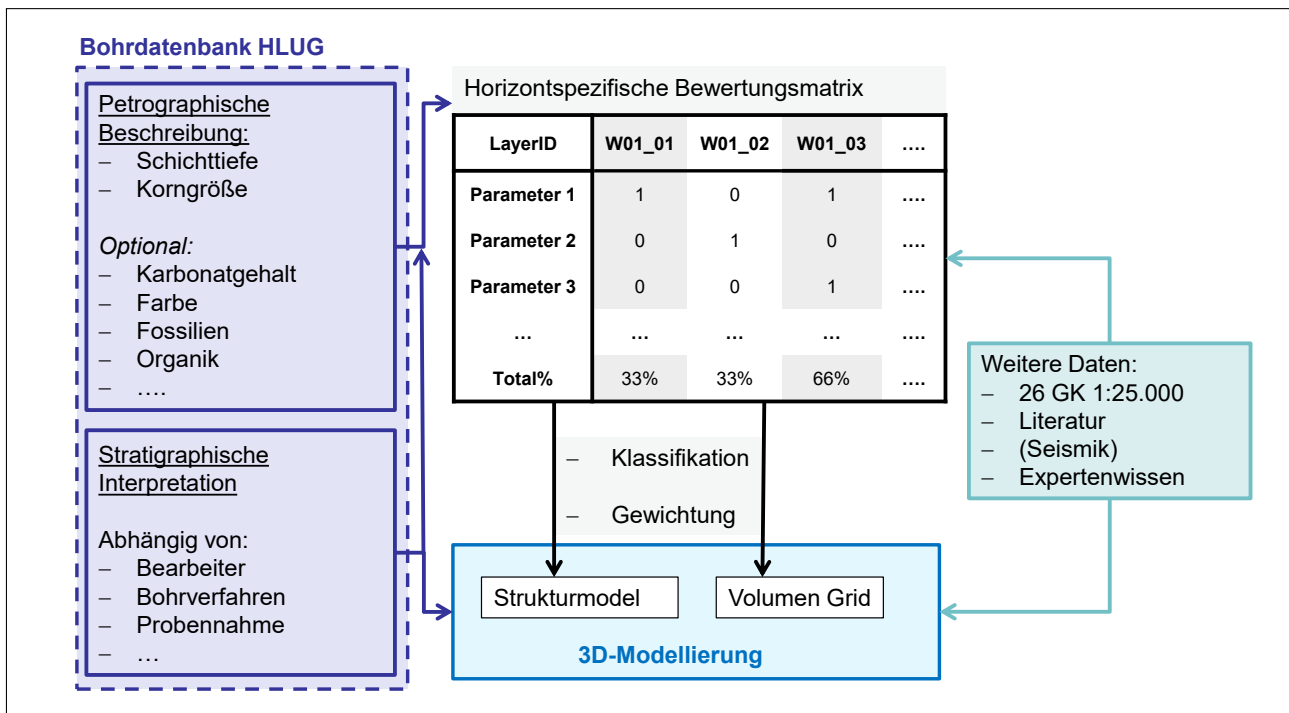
Bohrdatenbank HLUG

Petrographische Beschreibung:
– Schichttiefe
– Korngröße

Optional:
– Karbonatgehalt
– Farbe
– Fossilien
– Organik
– ….

Stratigraphische Interpretation

Abhängig von:
– Bearbeiter
– Bohrverfahren
– Probennahme
– …

Horizontspezifische Bewertungsmatrix

| LayerID | W01_01 | W01_02 | W01_03 | …. |
|---|---|---|---|---|
| Parameter 1 | 1 | 0 | 1 | …. |
| Parameter 2 | 0 | 1 | 0 | …. |
| Parameter 3 | 0 | 0 | 1 | …. |
| … | … | … | … | …. |
| Total% | 33% | 33% | 66% | …. |

– Klassifikation
– Gewichtung

Weitere Daten:
– 26 GK 1:25.000
– Literatur
– (Seismik)
– Expertenwissen

Strukturmodel
Volumen Grid
3D-Modellierung